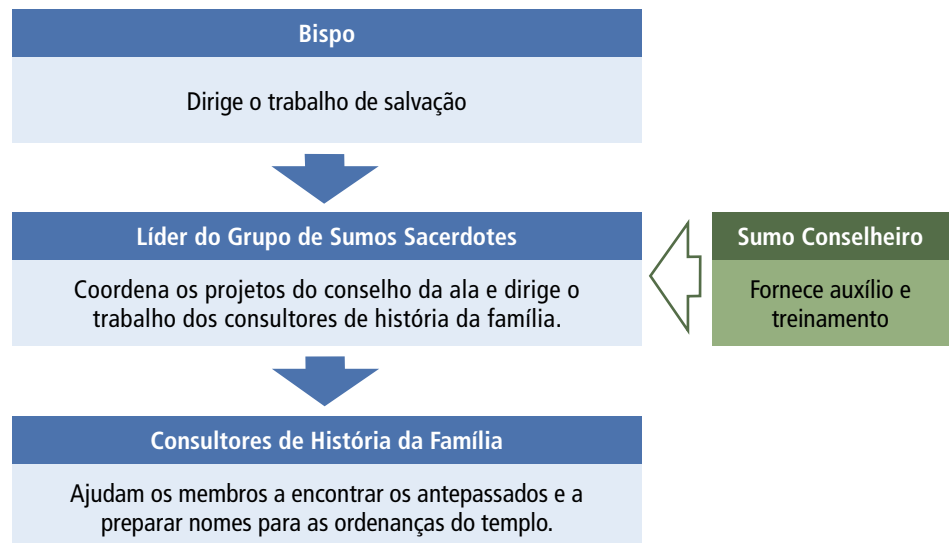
Bispo

Dirige o trabalho de salvação

Líder do Grupo de Sumos Sacerdotes

Coordena os projetos do conselho da ala e dirige o trabalho dos consultores de história da família.

Sumo Conselheiro

Fornece auxílio e treinamento

Consultores de História da Família

Ajudam os membros a encontrar os antepassados e a preparar nomes para as ordenanças do templo.